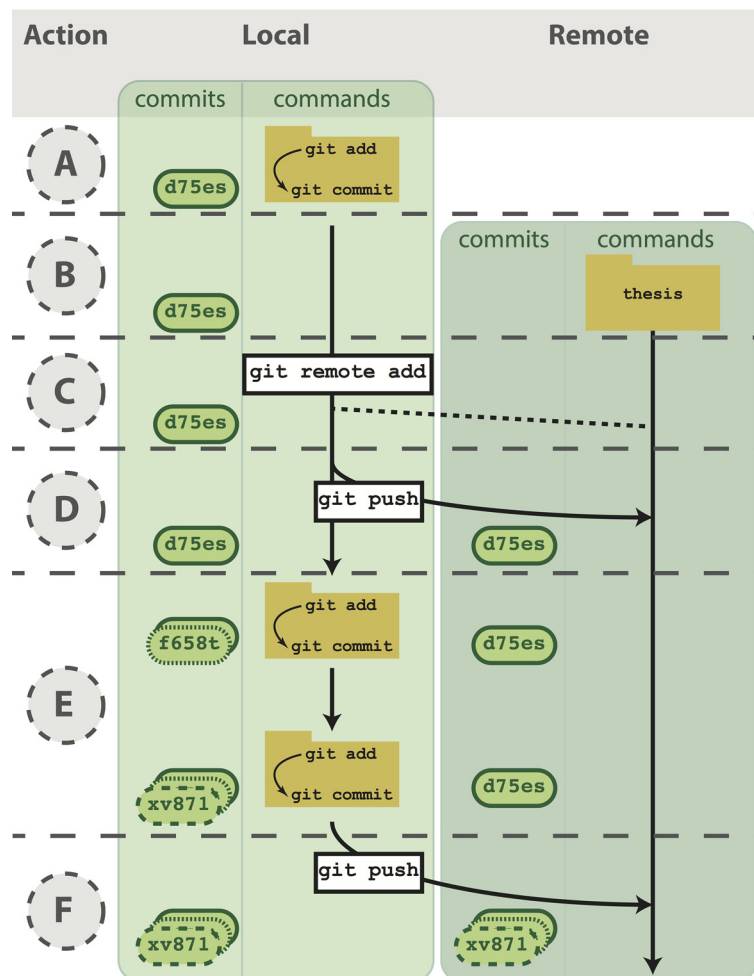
Action
Local
Remote

commits
commands

A
d75es
git add
git commit

B
commits
commands
d75es
thesis

C
git remote add
d75es

D
git push
d75es
d75es

E
f658t
git add
git commit
d75es
git add
git commit
xv871
d75es

F
git push
xv871
xv871